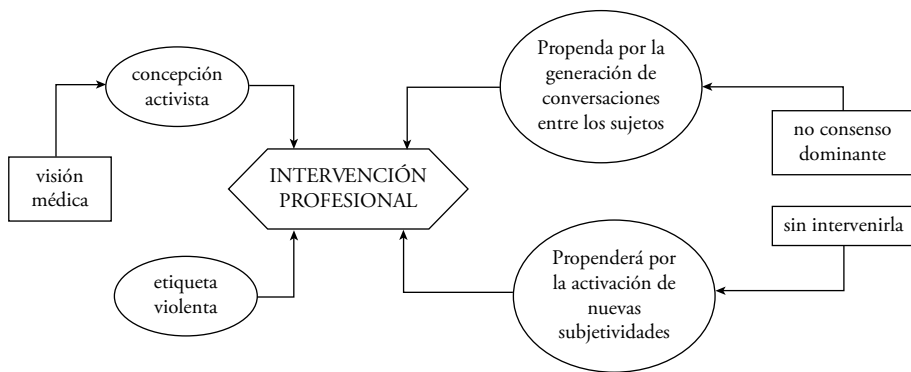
concepción activista

visión médica

INTERVENCIÓN PROFESIONAL

etiqueta violenta

Propenda por la generación de conversaciones entre los sujetos

no consenso dominante

sin intervenirla

Propenderá por la activación de nuevas subjetividades